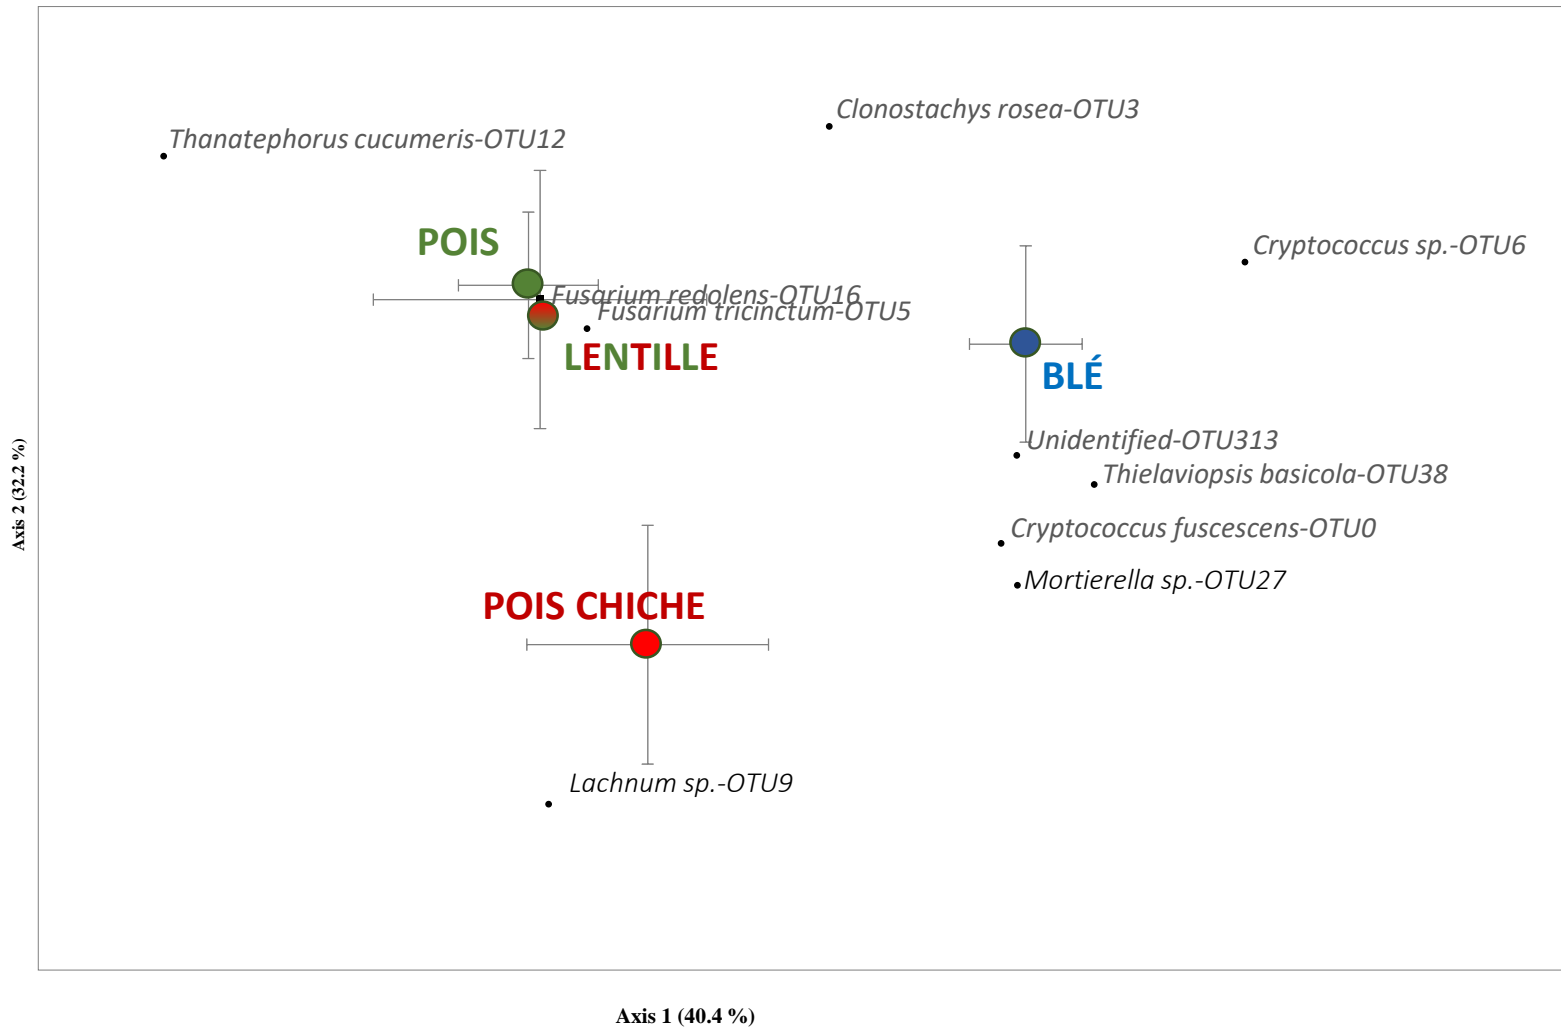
Clonostachys rosea-OTU3

Thanatephorus cucumeris-OTU12

POIS

Cryptococcus sp.-OTU6

Fusarium redolens-OTU16

Fusarium tricinctum-OTU5

LENTILLE

BLÉ

Unidentified-OTU313

Thielaviopsis basicola-OTU38

Cryptococcus fuscescens-OTU0

Mortierella sp.-OTU27

POIS CHICHE

Lachnum sp.-OTU9

Axis 2 (32.2 %)

Axis 1 (40.4 %)